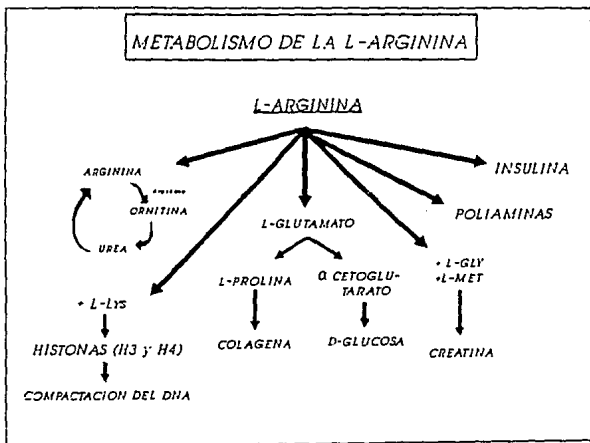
METABOLISMO DE LA L-ARGININA

L-ARGININA

ARGININA
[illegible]
ORNITINA
UREA

L-GLUTAMATO

INSULINA

POLIAMINAS

L-PROLINA

α CETOGLUTARATO

+ L-GLY
+L-MET

+ L-LYS

HISTONAS (H3 y H4)

COLAGENA

D-GLUCOSA

CREATINA

COMPACTACION DEL DNA